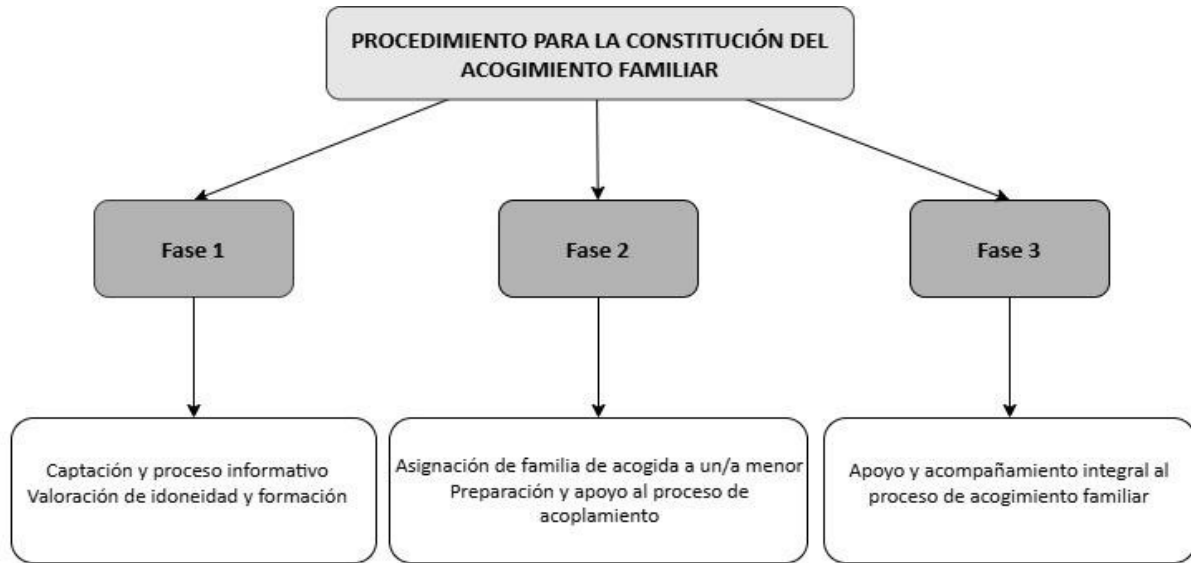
PROCEDIMIENTO PARA LA CONSTITUCIÓN DEL ACOGIMIENTO FAMILIAR

Fase 1

Fase 2

Fase 3

Captación y proceso informativo
Valoración de idoneidad y formación

Asignación de familia de acogida a un/a menor
Preparación y apoyo al proceso de acoplamiento

Apoyo y acompañamiento integral al proceso de acogimiento familiar